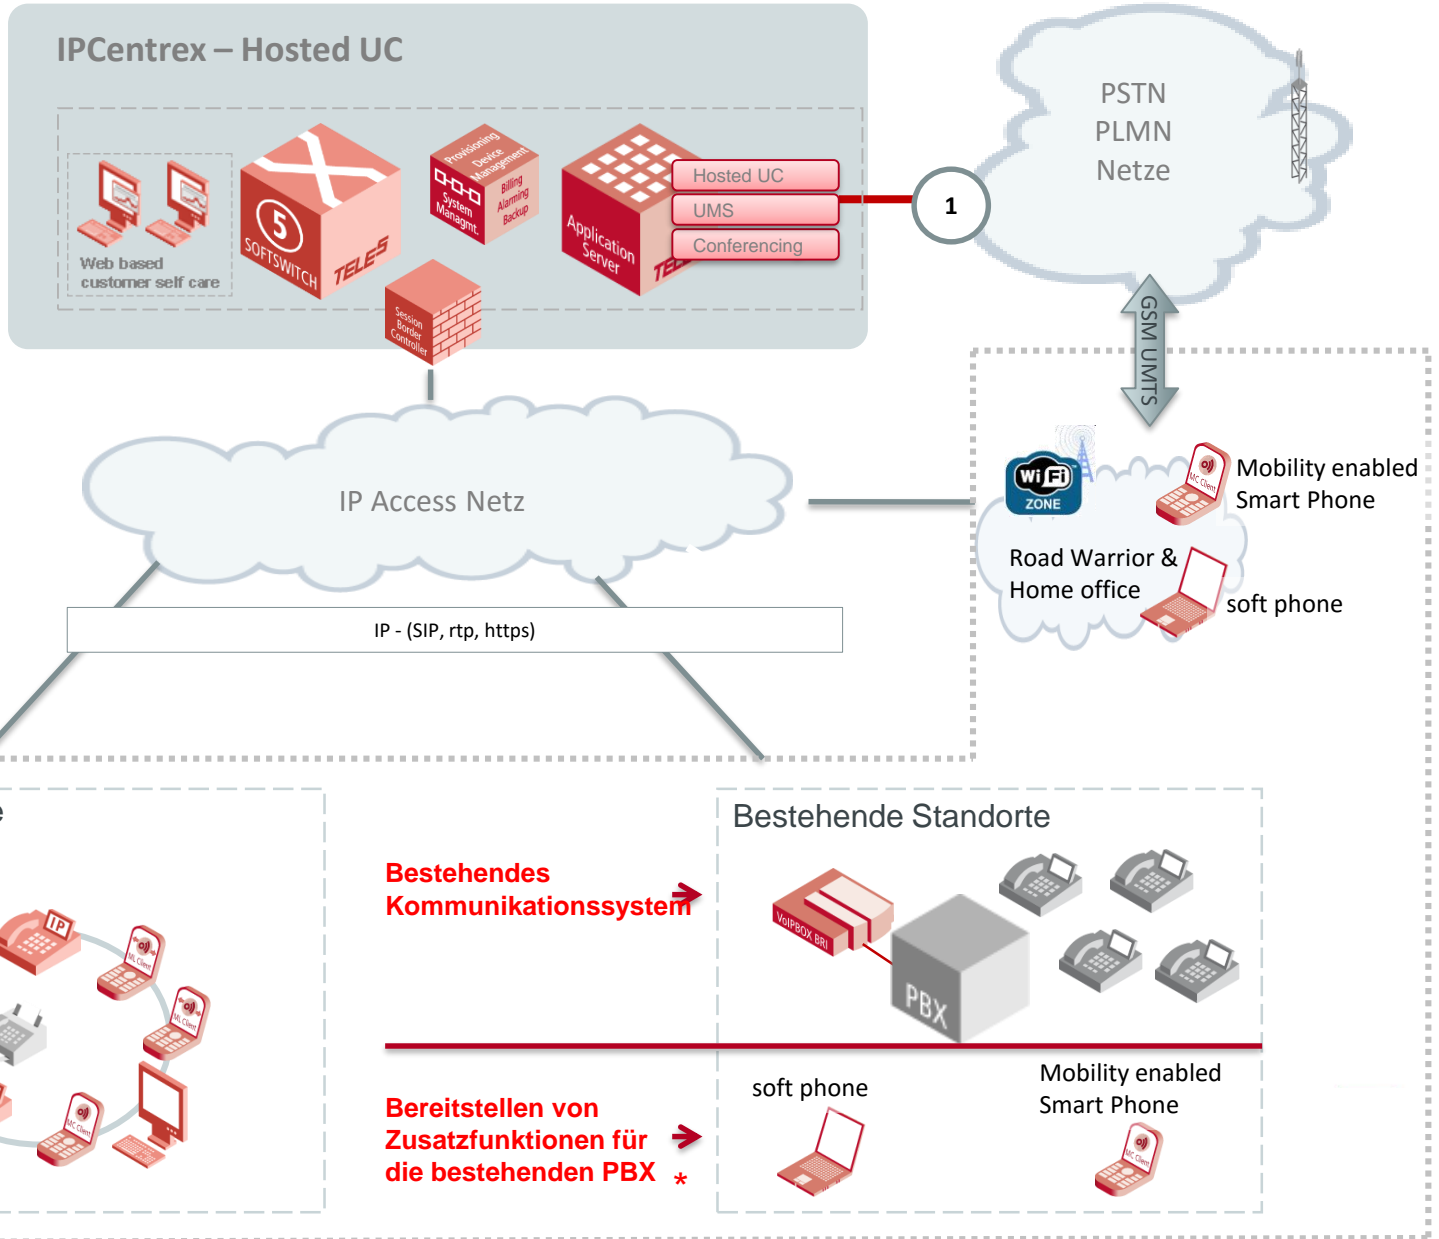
IPCentrex – Hosted UC

Web based customer self care

5 SOFTSWITCH TELES

Provisioning Device Management System Managmt. Billing Alarming Backup

Session Border Controller

Application Server TE

Hosted UC
UMS
Conferencing

1

PSTN
PLMN
Netze

GSM UMTS

IP Access Netz

Wi Fi ZONE

Mobility enabled Smart Phone

Road Warrior & Home office

soft phone

IP - (SIP, rtp, https)

e

Bestehende Standorte

Bestehendes Kommunikationssystem

VoIPBOX BRI

PBX

soft phone

Mobility enabled Smart Phone

Bereitstellen von Zusatzfunktionen für die bestehenden PBX *